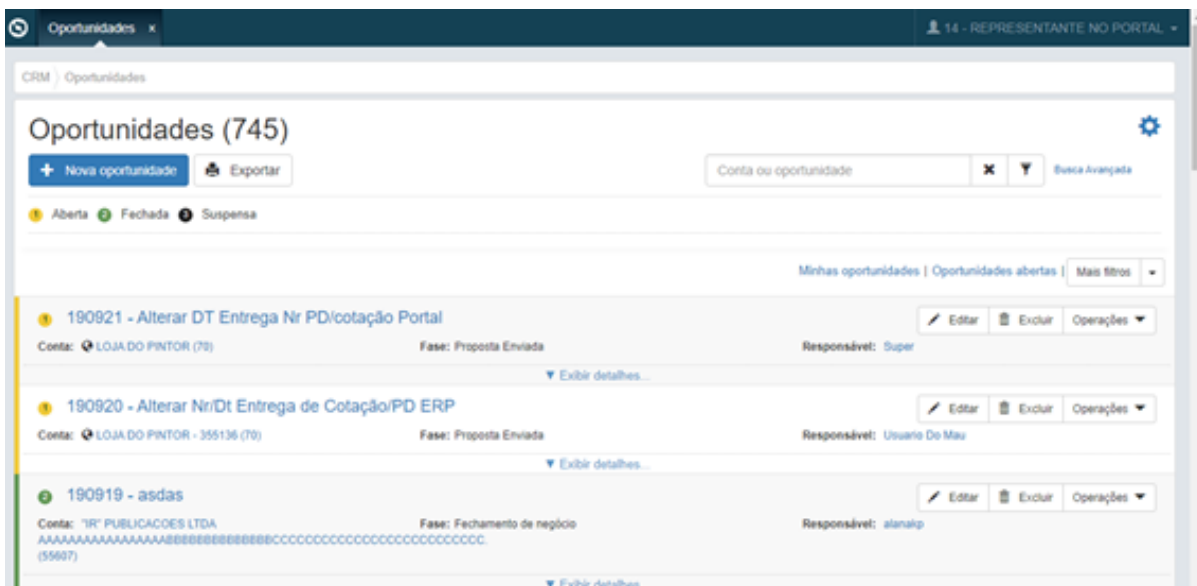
Oportunidades ×

14 - REPRESENTANTE NO PORTAL

CRM 〉 Oportunidades

Oportunidades (745)

+ Nova oportunidade | Exportar

Conta ou oportunidade | Busca Avançada

Aberta | Fechada | Suspensa

Minhas oportunidades | Oportunidades abertas | Mais filtros

190921 - Alterar DT Entrega Nr PD/cotação Portal

Editar | Excluir | Operações

Conta: LOJA DO PINTOR (70) | Fase: Proposta Enviada | Responsável: Super

▼ Exibir detalhes...

190920 - Alterar Nr/Dt Entrega de Cotação/PD ERP

Editar | Excluir | Operações

Conta: LOJA DO PINTOR - 355136 (70) | Fase: Proposta Enviada | Responsável: Usuario Do Mau

▼ Exibir detalhes...

190919 - asdas

Editar | Excluir | Operações

Conta: "IR" PUBLICACOES LTDA AAAAAAAAAAAAAAAABBBBBBBBBBBBBBCCCCCCCCCCCCCCCCCCCCCCCCCC. (55607) | Fase: Fechamento de negócio | Responsável: alanakp

▼ Exibir detalhes...